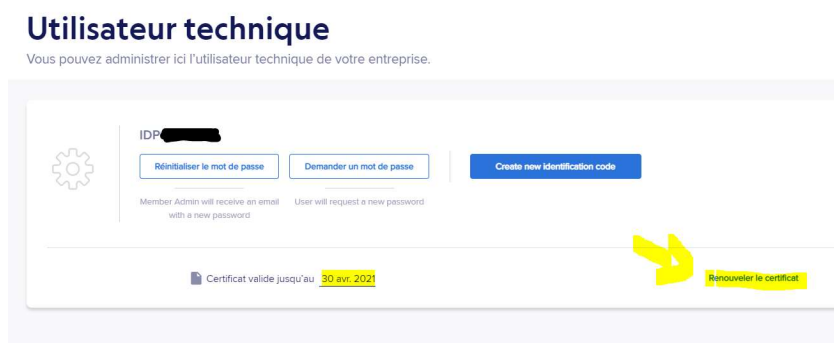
Utilisateur technique

Vous pouvez administrer ici l'utilisateur technique de votre entreprise.

IDP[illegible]

Réinitialiser le mot de passe

Demander un mot de passe

Create new identification code

Member Admin will receive an email with a new password

User will request a new password

Certificat valide jusqu'au 30 avr. 2021

Renouveler le certificat